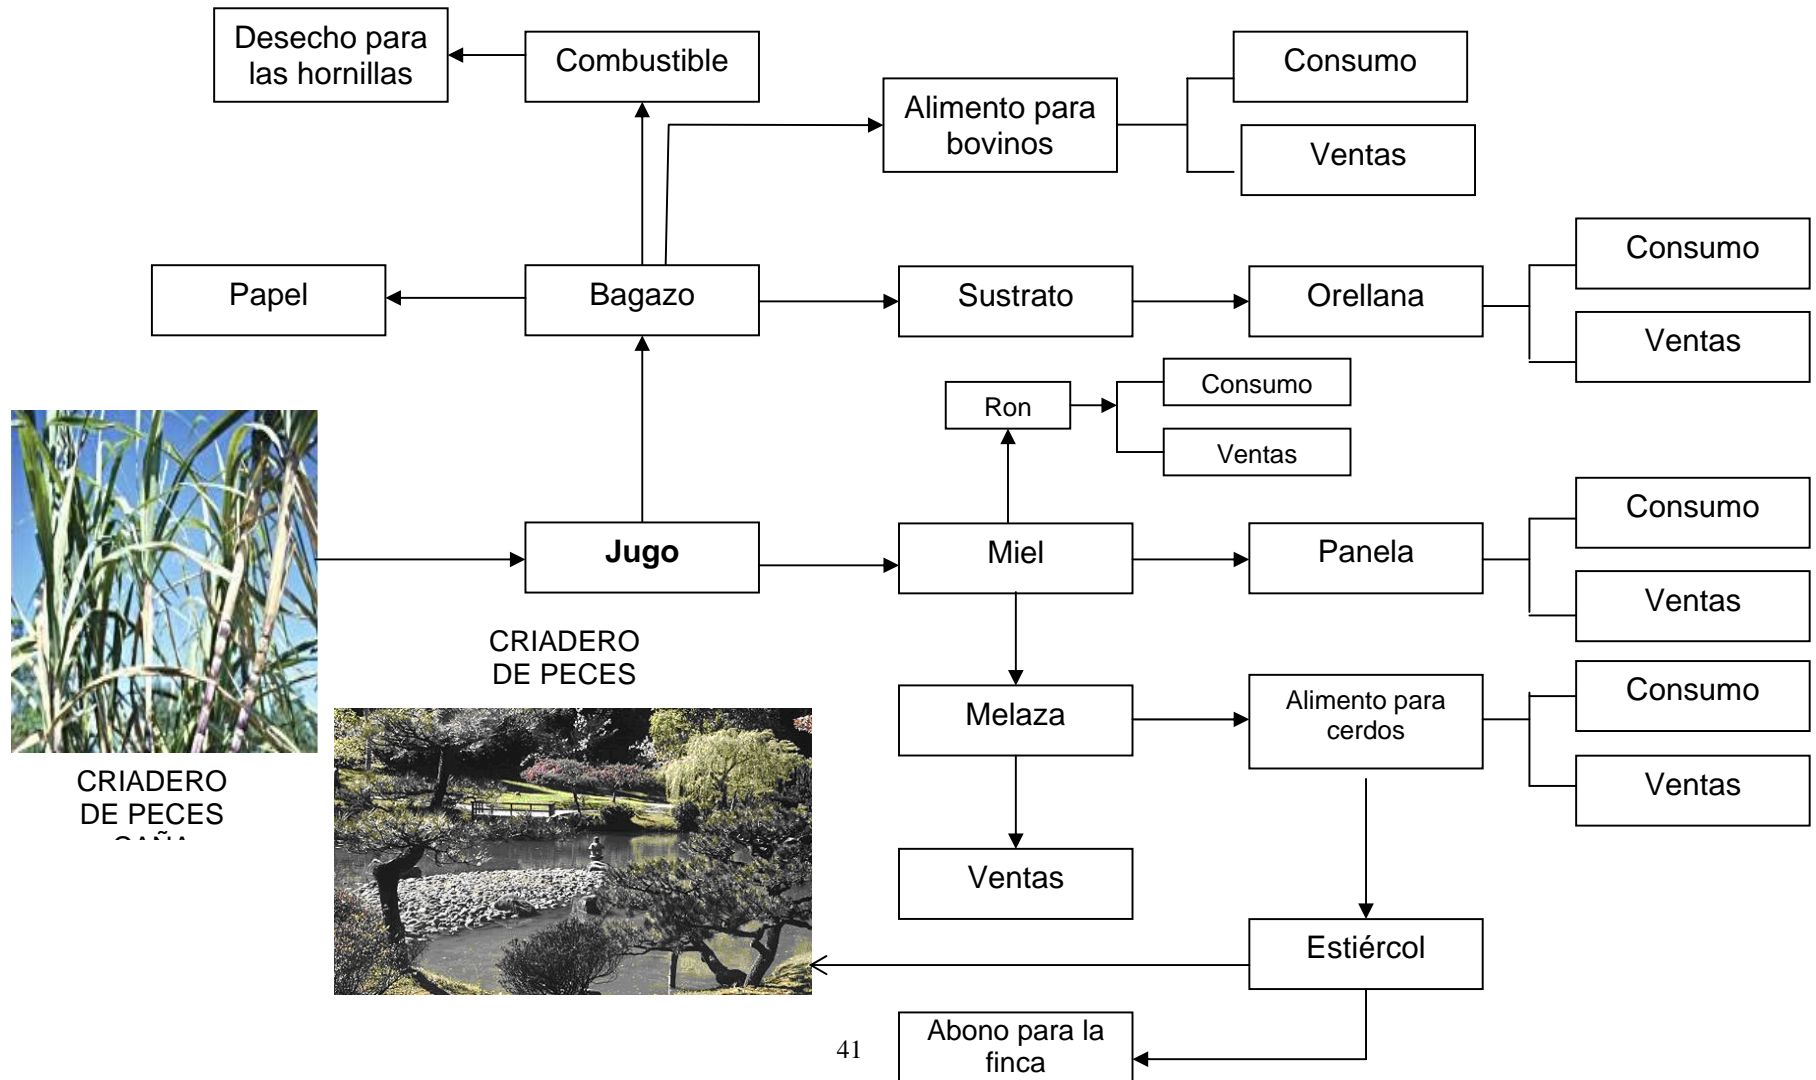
Desecho para las hornillas

Combustible

Alimento para bovinos

Consumo

Ventas

Papel

Bagazo

Sustrato

Orellana

Consumo

Ventas

Ron

Consumo

Ventas

Jugo

Miel

Panela

Consumo

Ventas

CRIADERO DE PECES

Melaza

Alimento para cerdos

Consumo

Ventas

CRIADERO DE PECES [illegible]

Ventas

Estiércol

Abono para la finca

41